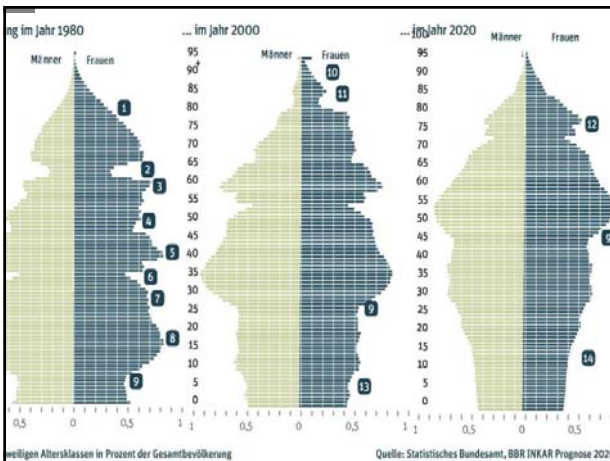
ng im Jahr 1980

Männer Frauen

1
2
3
4
5
6
7
8
9

0,5 0 0,5 1

... im Jahr 2000

95
90+
85
80
75
70
65
60
55
50
45
40
35
30
25
20
15
10
5
0

Männer Frauen

10
11
9
13

0,5 0 0,5 1

... im Jahr 2020

100
95
90
85
80
75
70
65
60
55
50
45
40
35
30
25
20
15
10
5
0

Männer Frauen

12
9
14

0,5 0 0,5

weiligen Altersklassen in Prozent der Gesamtbevölkerung

Quelle: Statistisches Bundesamt, BBR INKAR Prognose 202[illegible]